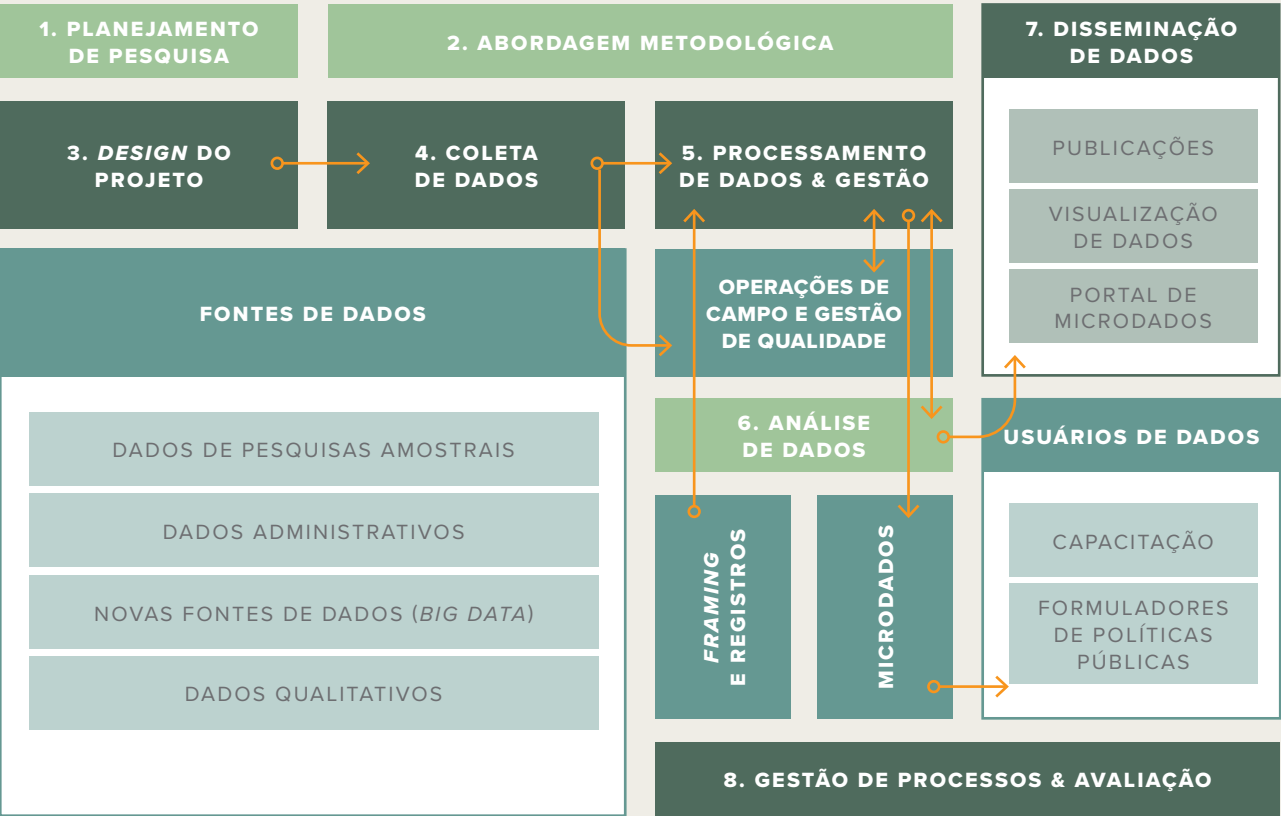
1. PLANEJAMENTO DE PESQUISA

2. ABORDAGEM METODOLÓGICA

7. DISSEMINAÇÃO DE DADOS

3. *DESIGN* DO PROJETO

4. COLETA DE DADOS

5. PROCESSAMENTO DE DADOS & GESTÃO

PUBLICAÇÕES

VISUALIZAÇÃO DE DADOS

PORTAL DE MICRODADOS

FONTES DE DADOS

OPERAÇÕES DE CAMPO E GESTÃO DE QUALIDADE

6. ANÁLISE DE DADOS

USUÁRIOS DE DADOS

DADOS DE PESQUISAS AMOSTRAIS

DADOS ADMINISTRATIVOS

NOVAS FONTES DE DADOS (*BIG DATA*)

DADOS QUALITATIVOS

*FRAMING* E REGISTROS

MICRODADOS

CAPACITAÇÃO

FORMULADORES DE POLÍTICAS PÚBLICAS

8. GESTÃO DE PROCESSOS & AVALIAÇÃO